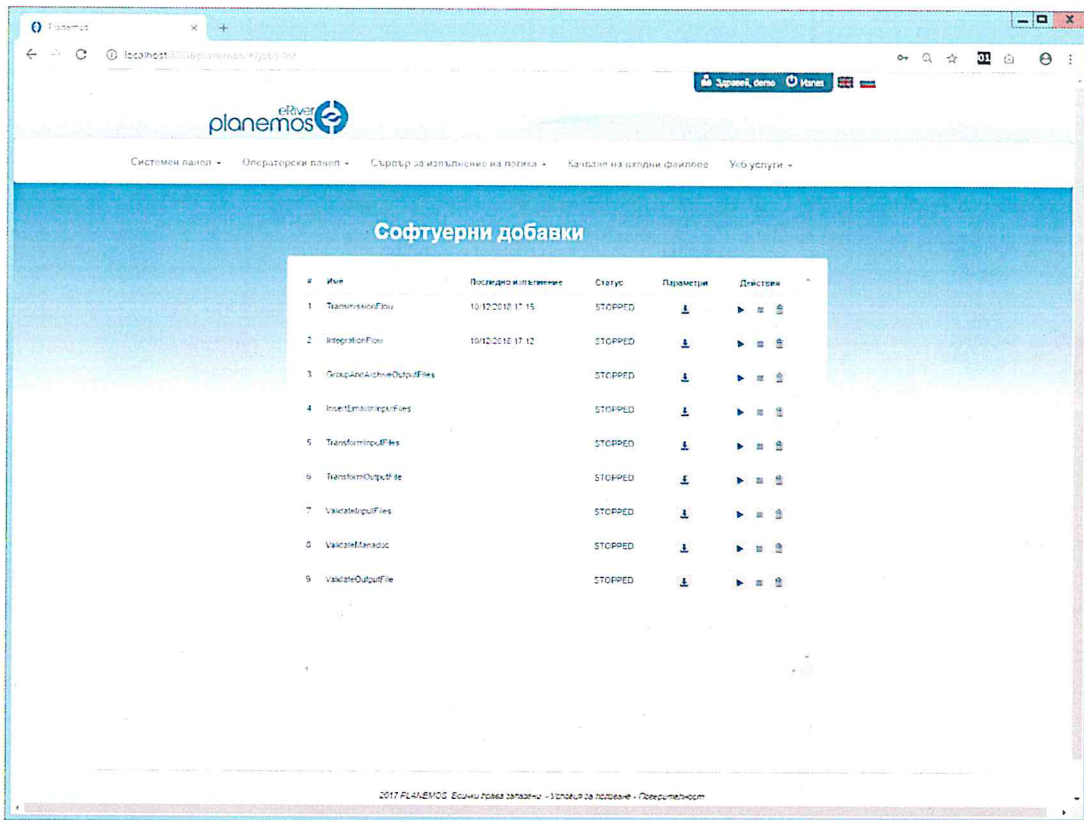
Planemos ×

localhost:8080/planemos/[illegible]

Здравей, demo Изход

eRiver planemos

Системен панел ▾ Операторски панел ▾ Сървър за изпълнение на логика ▾ Качване на входни файлове Уеб услуги ▾

Софтуерни добавки

| # | Име | Последно изпълнение | Статус | Параметри | Действия |
|---|---|---|---|---|---|
| 1 | TransmissionFlow | 10/12/2018 17:15 | STOPPED | | |
| 2 | IntegrationFlow | 10/12/2018 17:12 | STOPPED | | |
| 3 | GroupAndArchiveOutputFiles | | STOPPED | | |
| 4 | InsertEmailInInputFiles | | STOPPED | | |
| 5 | TransformInputFiles | | STOPPED | | |
| 6 | TransformOutputFile | | STOPPED | | |
| 7 | ValidateInputFiles | | STOPPED | | |
| 8 | ValidateManadoc | | STOPPED | | |
| 9 | ValidateOutputFile | | STOPPED | | |

2017 PLANEMOS Всички права запазени - Условия за ползване - Поверителност